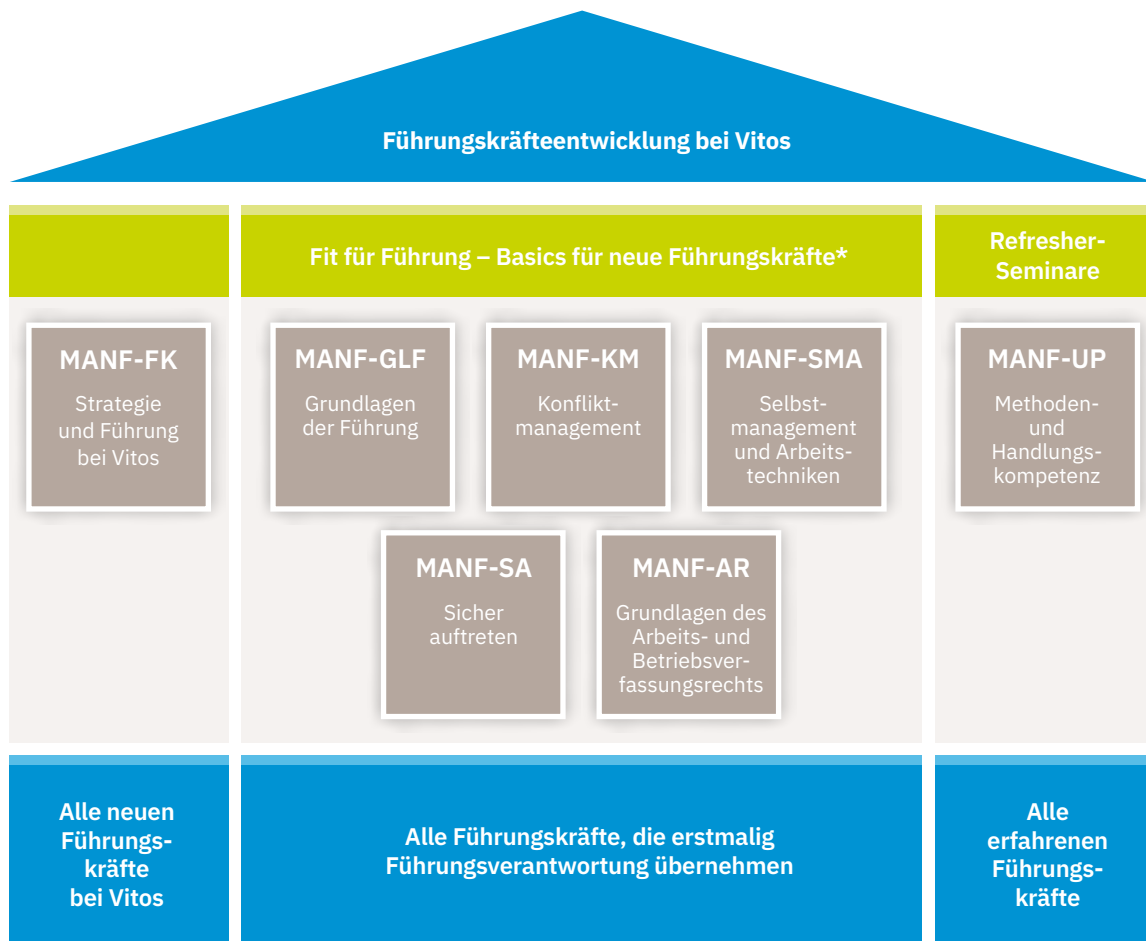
Führungskräfteentwicklung bei Vitos

Fit für Führung – Basics für neue Führungskräfte*

Refresher-Seminare

MANF-FK
Strategie und Führung bei Vitos

MANF-GLF
Grundlagen der Führung

MANF-KM
Konfliktmanagement

MANF-SMA
Selbstmanagement und Arbeitstechniken

MANF-UP
Methoden- und Handlungskompetenz

MANF-SA
Sicher auftreten

MANF-AR
Grundlagen des Arbeits- und Betriebsverfassungsrechts

Alle neuen Führungskräfte bei Vitos

Alle Führungskräfte, die erstmalig Führungsverantwortung übernehmen

Alle erfahrenen Führungskräfte